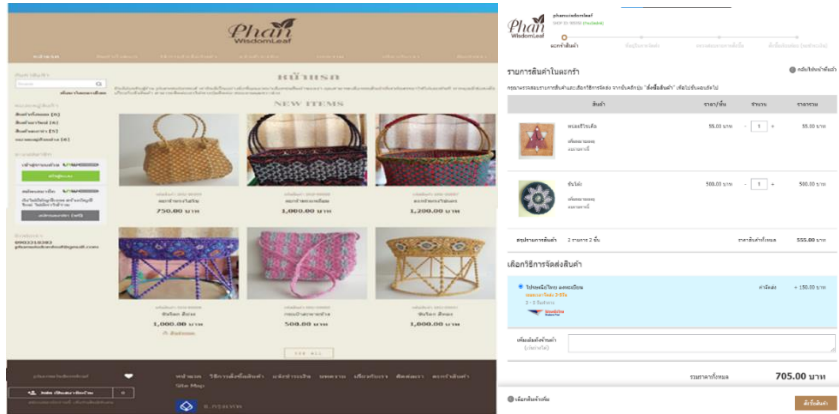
Phan
WisdomLeaf

หน้าแรก

NEW ITEMS

750.00 บาท

1,000.00 บาท

1,200.00 บาท

1,000.00 บาท

500.00 บาท

1,000.00 บาท

Phan
WisdomLeaf

รายการสินค้าในตะกร้า

สินค้า

ราคา/ชิ้น

จำนวน

ราคารวม

55.00 บาท

1

55.00 บาท

500.00 บาท

1

500.00 บาท

555.00 บาท

เลือกวิธีการจัดส่งสินค้า

+ 150.00 บาท

รวมราคาทั้งหมด

705.00 บาท